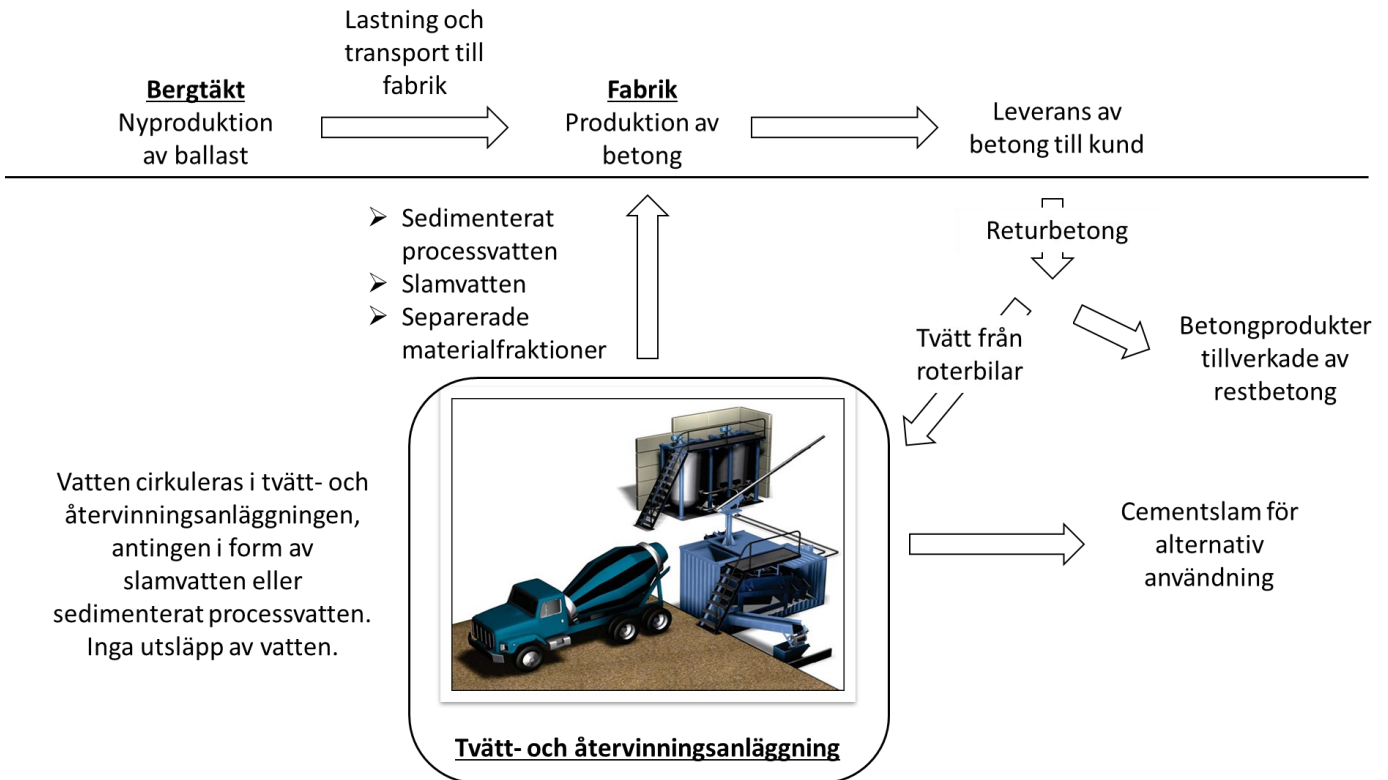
Lastning och transport till fabrik

**Bergtäkt**
Nyproduktion av ballast

**Fabrik**
Produktion av betong

Leverans av betong till kund

➢ Sedimenterat processvatten
➢ Slamvatten
➢ Separerade materialfraktioner

Returbetong

Tvätt från roterbilar

Betongprodukter tillverkade av restbetong

Vatten cirkuleras i tvätt- och återvinningsanläggningen, antingen i form av slamvatten eller sedimenterat processvatten. Inga utsläpp av vatten.

Cementslam för alternativ användning

**Tvätt- och återvinningsanläggning**